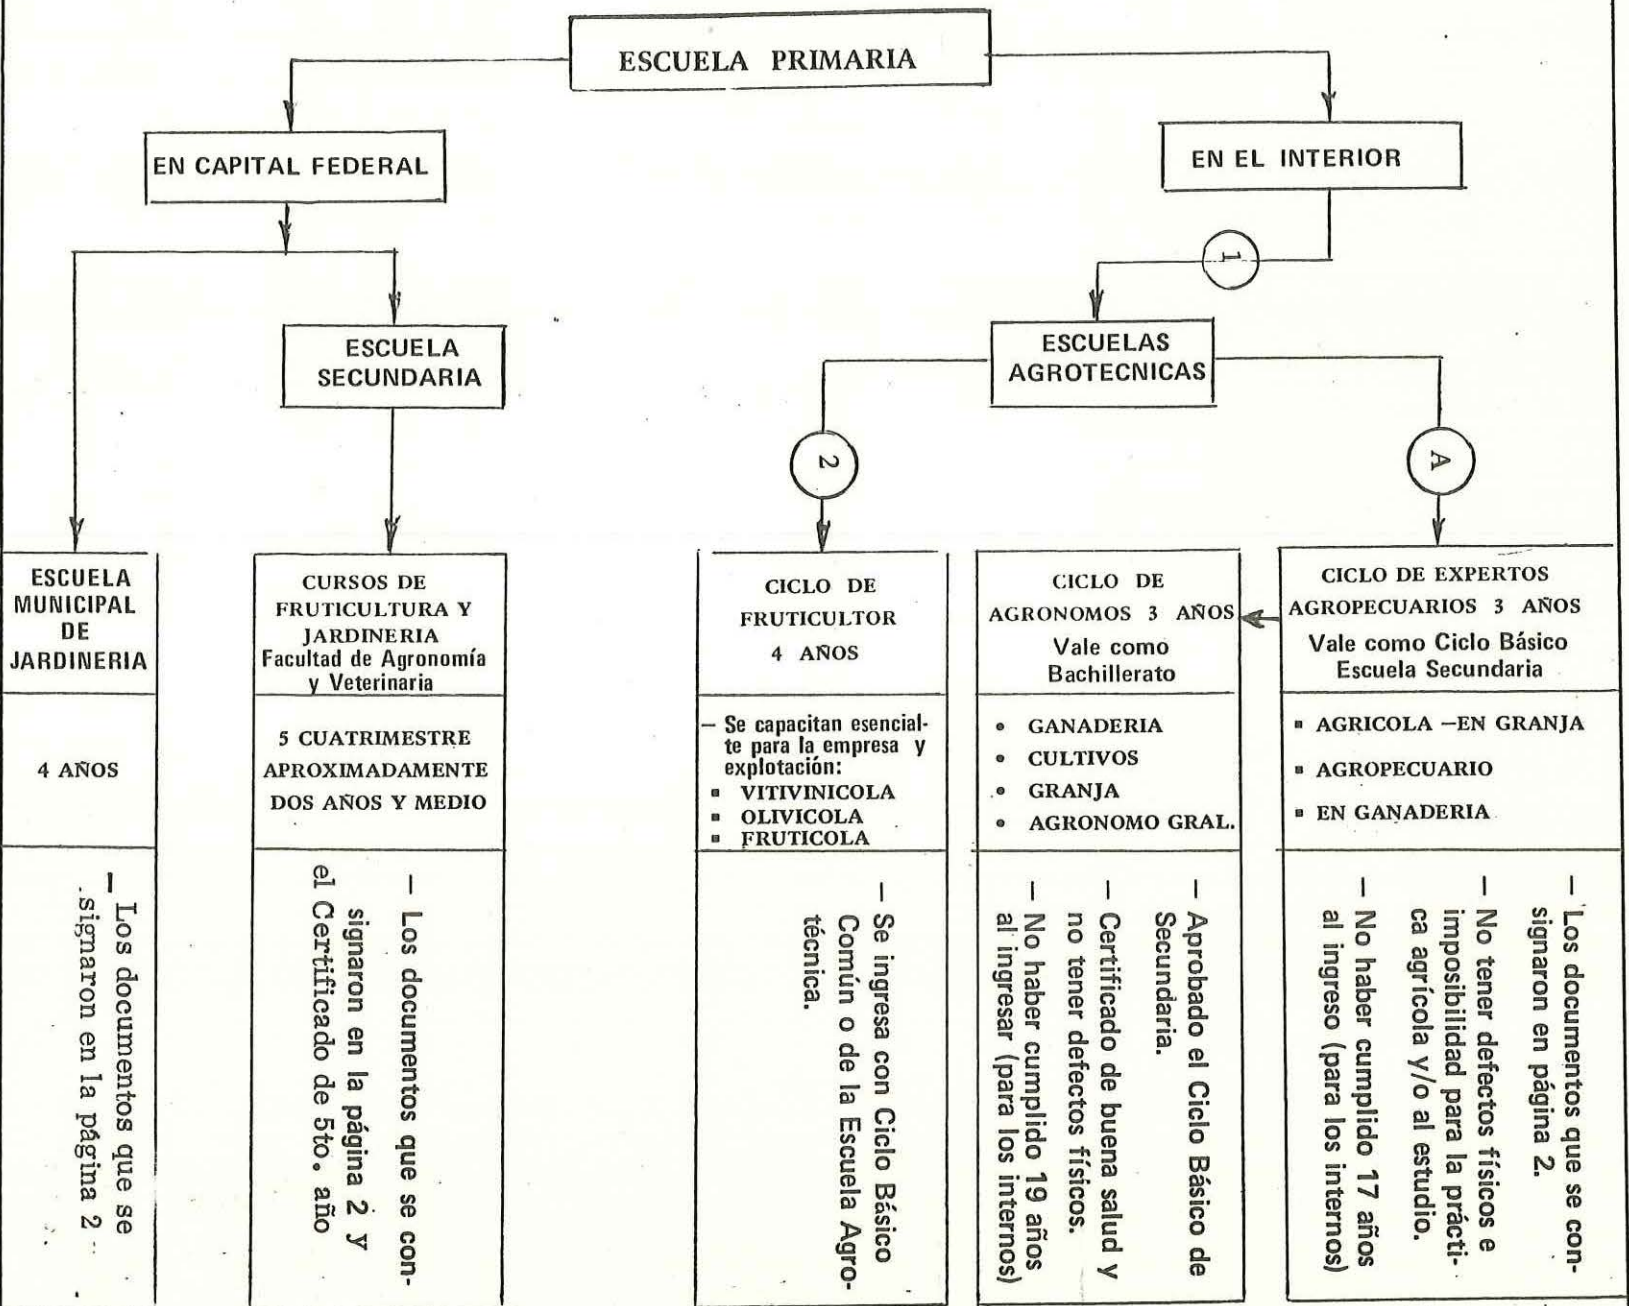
ESCUELA PRIMARIA

EN CAPITAL FEDERAL

EN EL INTERIOR

1

ESCUELA SECUNDARIA

ESCUELAS AGROTECNICAS

2

A

ESCUELA MUNICIPAL DE JARDINERIA

4 AÑOS

– Los documentos que se signaron en la página 2

CURSOS DE FRUTICULTURA Y JARDINERIA
Facultad de Agronomía y Veterinaria

5 CUATRIMESTRE APROXIMADAMENTE DOS AÑOS Y MEDIO

– Los documentos que se consignaron en la página 2 y el Certificado de 5to. año

CICLO DE FRUTICULTOR
4 AÑOS

– Se capacitan esencialte para la empresa y explotación:
▪ VITIVINICOLA
▪ OLIVICOLA
▪ FRUTICOLA

– Se ingresa con Ciclo Básico Común o de la Escuela Agrotécnica.

CICLO DE AGRONOMOS 3 AÑOS
Vale como Bachillerato

• GANADERIA
• CULTIVOS
• GRANJA
• AGRONOMO GRAL.

– Aprobado el Ciclo Básico de Secundaria.
– Certificado de buena salud y no tener defectos físicos.
– No haber cumplido 19 años al ingresar (para los internos)

CICLO DE EXPERTOS AGROPECUARIOS 3 AÑOS
Vale como Ciclo Básico Escuela Secundaria

▪ AGRICOLA –EN GRANJA
▪ AGROPECUARIO
▪ EN GANADERIA

– Los documentos que se consignaron en página 2.
– No tener defectos físicos e imposibilidad para la práctica agrícola y/o al estudio.
– No haber cumplido 17 años al ingreso (para los internos)